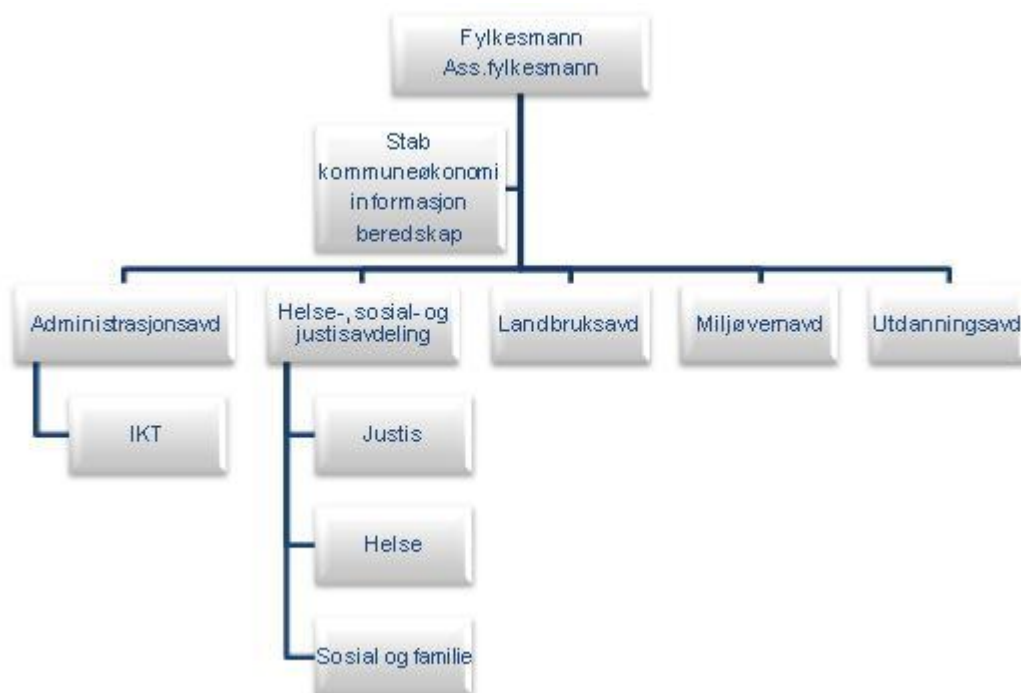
Fylkesmann
Ass.fylkesmann

Stab
kommuneøkonomi
informasjon
beredskap

Administrasjonsavd

IKT

Helse-, sosial- og justisavdeling

Justis

Helse

Sosial og familie

Landbruksavd

Miljøvernavd

Utdanningsavd